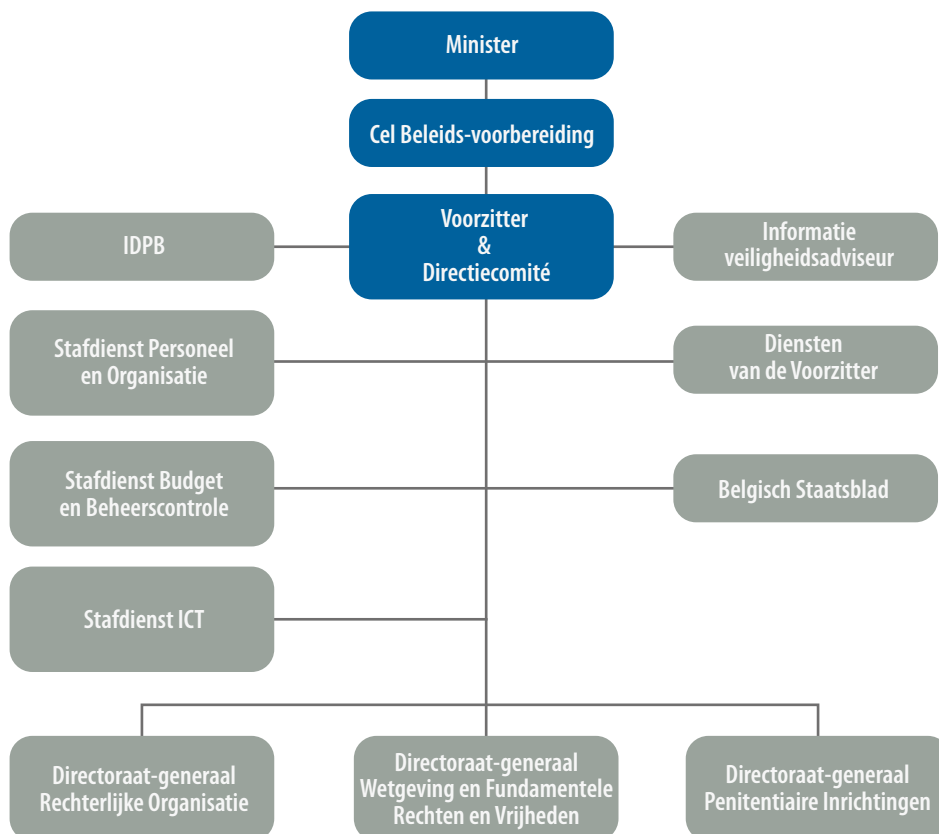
Minister

Cel Beleids-voorbereiding

Voorzitter
&
Directiecomité

IDPB

Informatie veiligheidsadviseur

Stafdienst Personeel en Organisatie

Diensten van de Voorzitter

Stafdienst Budget en Beheerscontrole

Belgisch Staatsblad

Stafdienst ICT

Directoraat-generaal Rechterlijke Organisatie

Directoraat-generaal Wetgeving en Fundamentele Rechten en Vrijheden

Directoraat-generaal Penitentiaire Inrichtingen